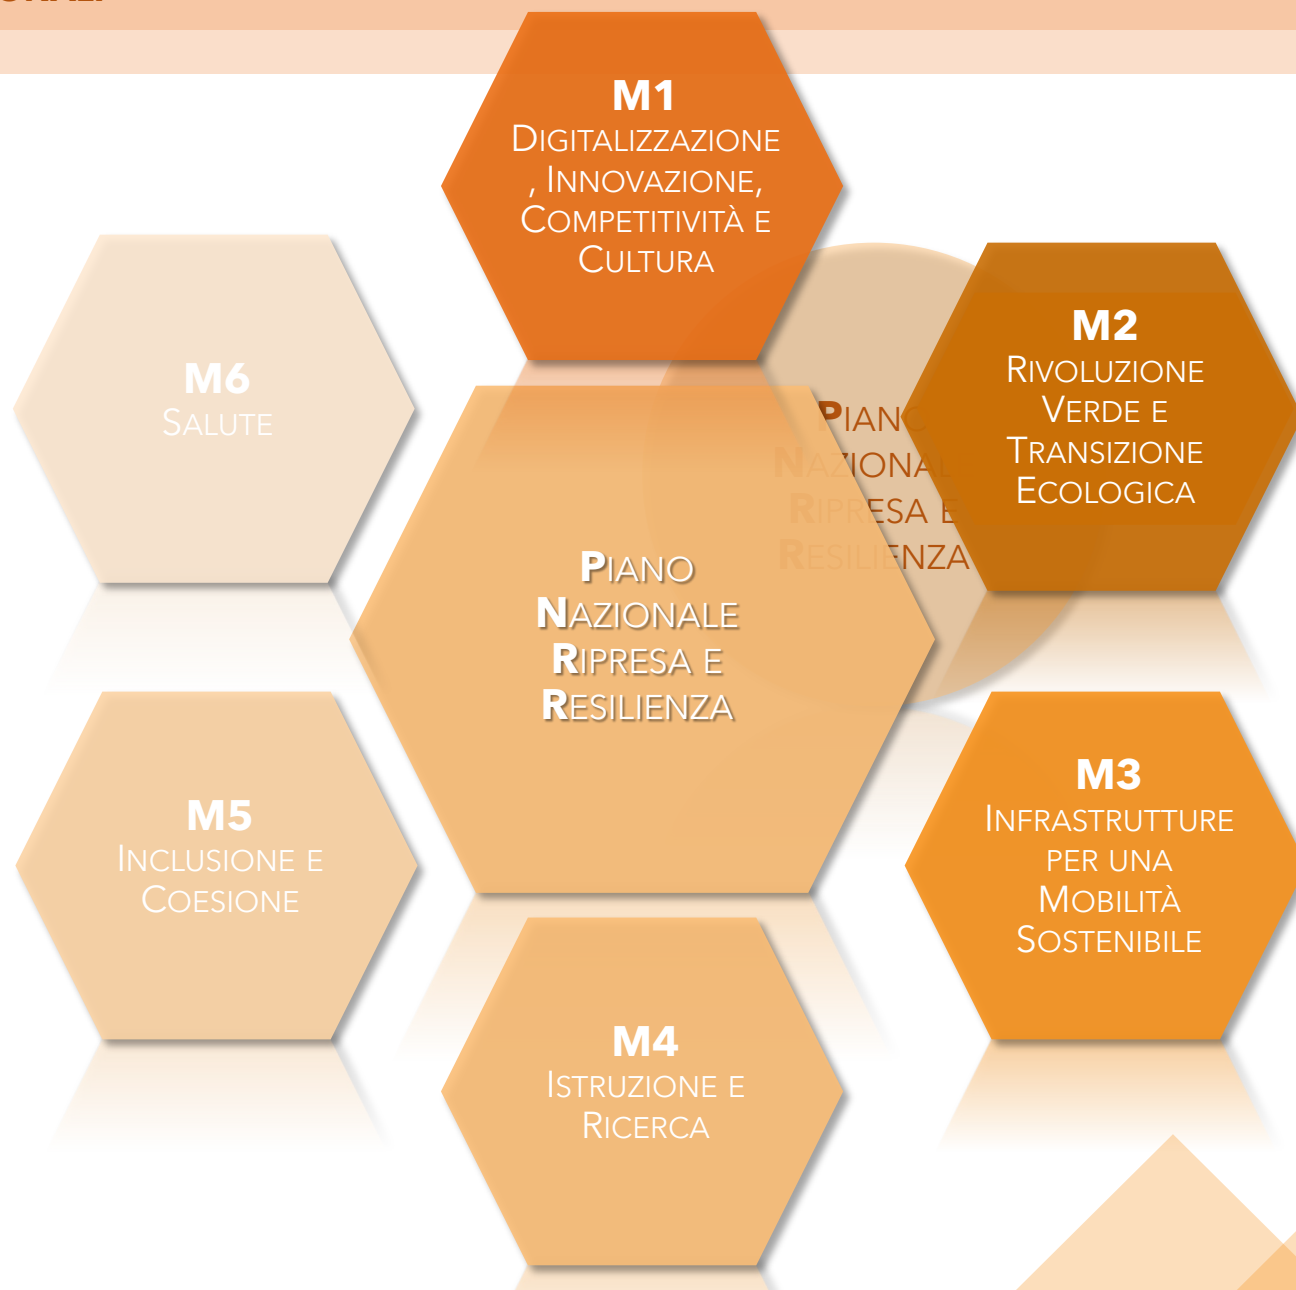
M1
Digitalizzazione, Innovazione, Competitività e Cultura

M6
Salute

Pian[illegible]
Nazional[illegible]
Ri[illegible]esa e
Resi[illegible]enza

M2
Rivoluzione Verde e Transizione Ecologica

Piano
Nazionale
Ripresa e
Resilienza

M5
Inclusione e Coesione

M3
Infrastrutture per una Mobilità Sostenibile

M4
Istruzione e Ricerca